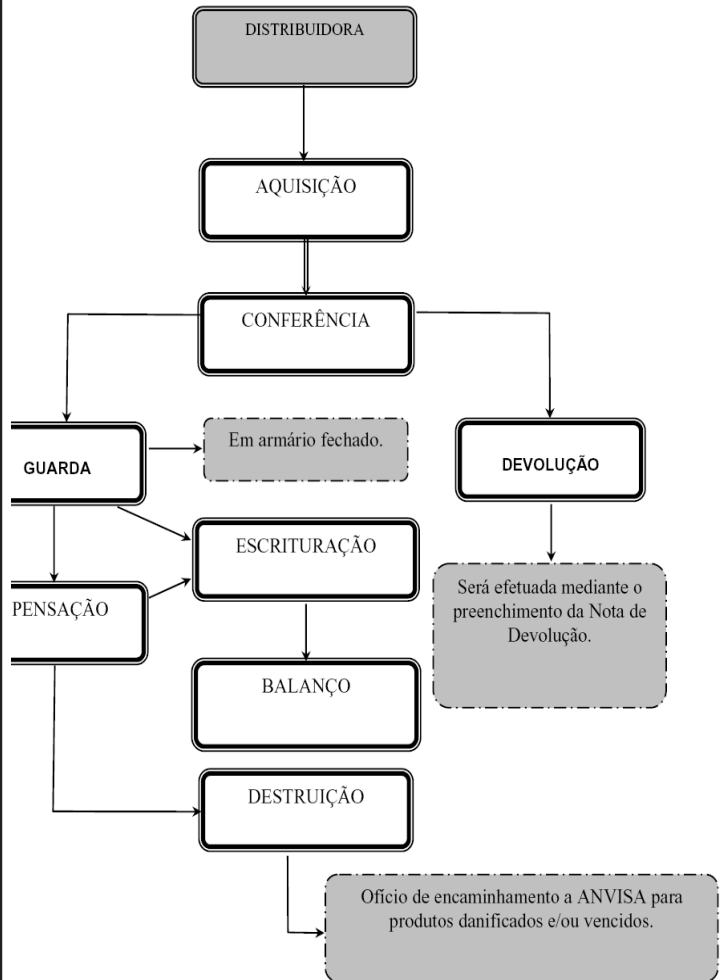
DISTRIBUIDORA

AQUISIÇÃO

CONFERÊNCIA

GUARDA

Em armário fechado.

DEVOLUÇÃO

ESCRITURAÇÃO

PENSAÇÃO

Será efetuada mediante o preenchimento da Nota de Devolução.

BALANÇO

DESTRUIÇÃO

Ofício de encaminhamento a ANVISA para produtos danificados e/ou vencidos.